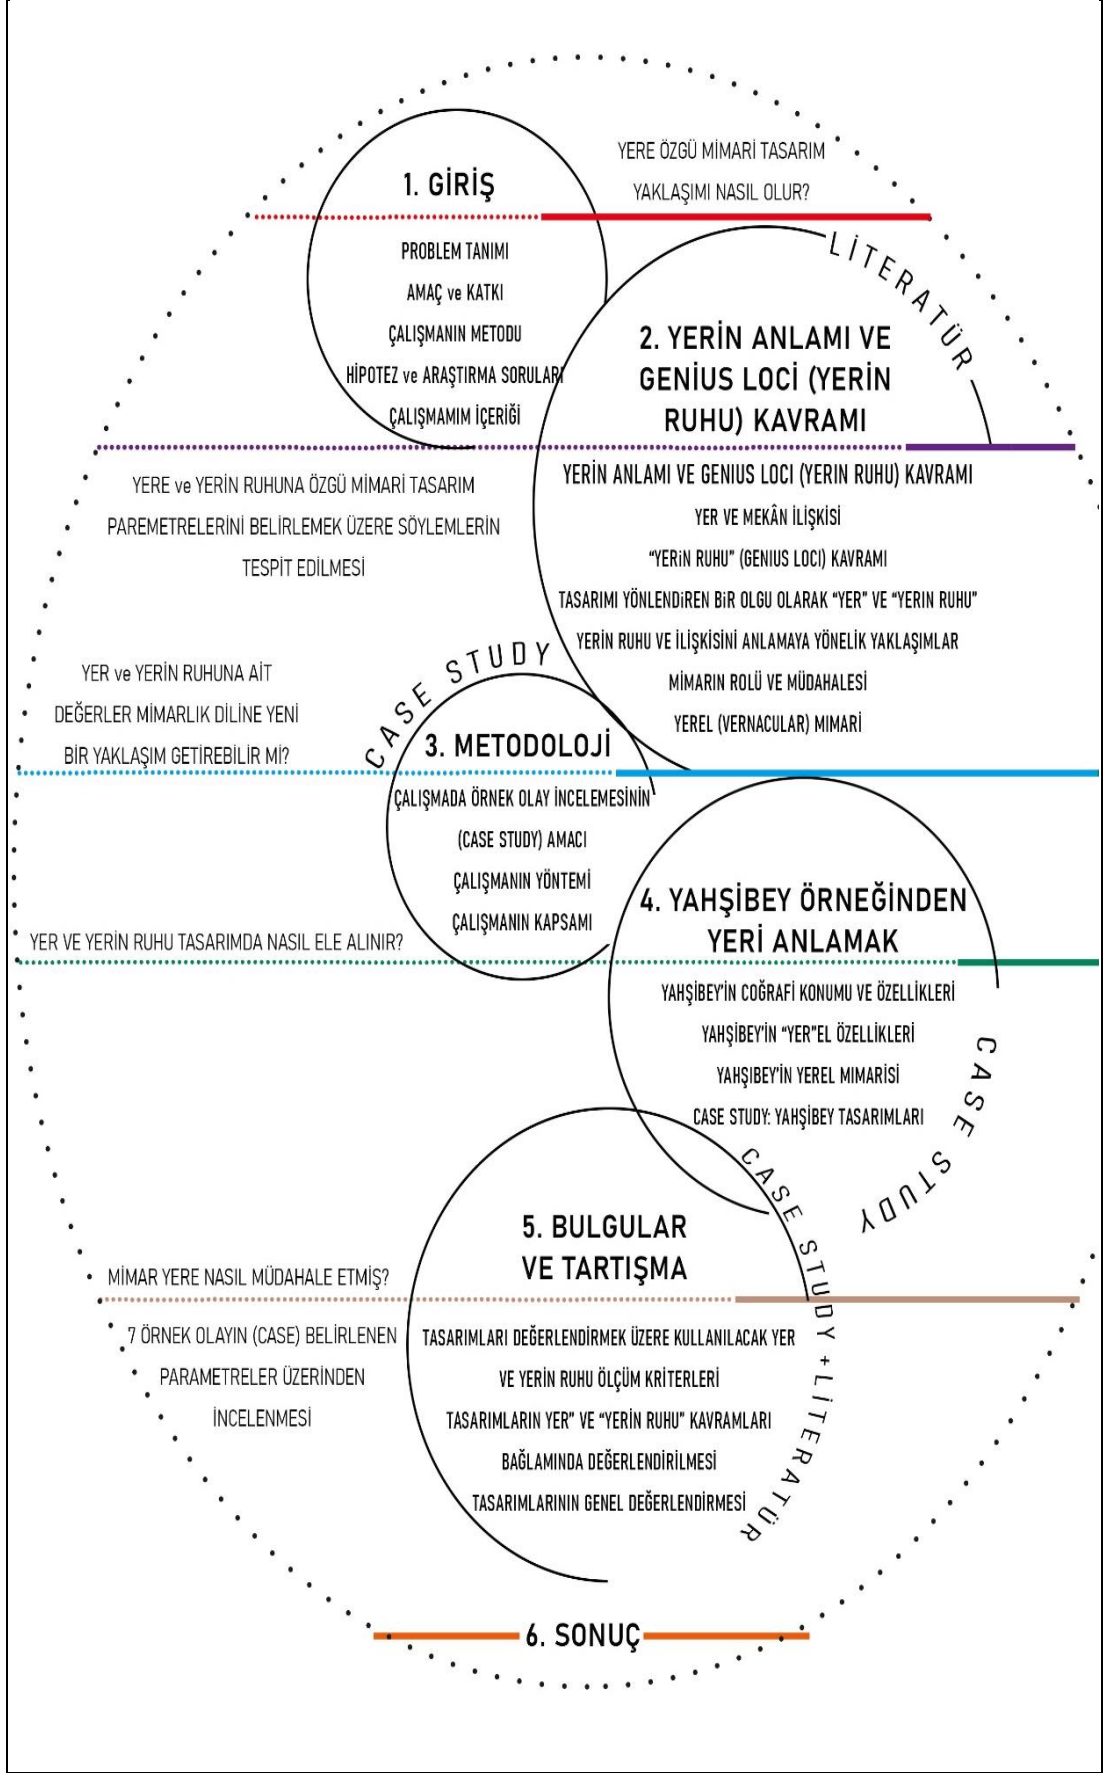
1. GİRİŞ

YERE ÖZGÜ MİMARİ TASARIM YAKLAŞIMI NASIL OLUR?

PROBLEM TANIMI
AMAÇ ve KATKI
ÇALIŞMANIN METODU
HİPOTEZ ve ARAŞTIRMA SORULARI
ÇALIŞMAMIM İÇERİĞİ

LİTERATÜR

2. YERİN ANLAMI VE GENIUS LOCİ (YERİN RUHU) KAVRAMI

YERE ve YERİN RUHUNA ÖZGÜ MİMARİ TASARIM PAREMETRELERİNİ BELİRLEMEK ÜZERE SÖYLEMLERİN TESPİT EDİLMESİ

YERİN ANLAMI VE GENIUS LOCI (YERIN RUHU) KAVRAMI
YER VE MEKÂN İLİŞKİSİ
"YERİN RUHU" (GENIUS LOCI) KAVRAMI
TASARIMI YÖNLENDİREN BİR OLGU OLARAK "YER" VE "YERIN RUHU"
YERİN RUHU VE İLİŞKİSİNİ ANLAMAYA YÖNELİK YAKLAŞIMLAR
MİMARIN ROLÜ VE MÜDAHALESİ
YEREL (VERNACULAR) MİMARİ

YER ve YERİN RUHUNA AİT DEĞERLER MİMARLIK DİLİNE YENİ BİR YAKLAŞIM GETİREBİLİR Mİ?

CASE STUDY

3. METODOLOJİ

ÇALIŞMADA ÖRNEK OLAY İNCELEMESİNİN (CASE STUDY) AMACI
ÇALIŞMANIN YÖNTEMİ
ÇALIŞMANIN KAPSAMI

YER VE YERİN RUHU TASARIMDA NASIL ELE ALINIR?

4. YAHŞİBEY ÖRNEĞİNDEN YERİ ANLAMAK

YAHŞİBEY'İN COĞRAFİ KONUMU VE ÖZELLİKLERİ
YAHŞİBEY'İN "YER"EL ÖZELLİKLERİ
YAHŞİBEY'İN YEREL MİMARİSİ
CASE STUDY: YAHŞİBEY TASARIMLARI

CASE STUDY

CASE STUDY +LİTERATÜR

5. BULGULAR VE TARTIŞMA

MİMAR YERE NASIL MÜDAHALE ETMİŞ?

7 ÖRNEK OLAYIN (CASE) BELİRLENEN PARAMETRELER ÜZERİNDEN İNCELENMESİ

TASARIMLARI DEĞERLENDİRMEK ÜZERE KULLANILACAK YER VE YERİN RUHU ÖLÇÜM KRİTERLERİ
TASARIMLARIN YER" VE "YERİN RUHU" KAVRAMLARI BAĞLAMINDA DEĞERLENDİRİLMESİ
TASARIMLARININ GENEL DEĞERLENDİRMESİ

6. SONUÇ